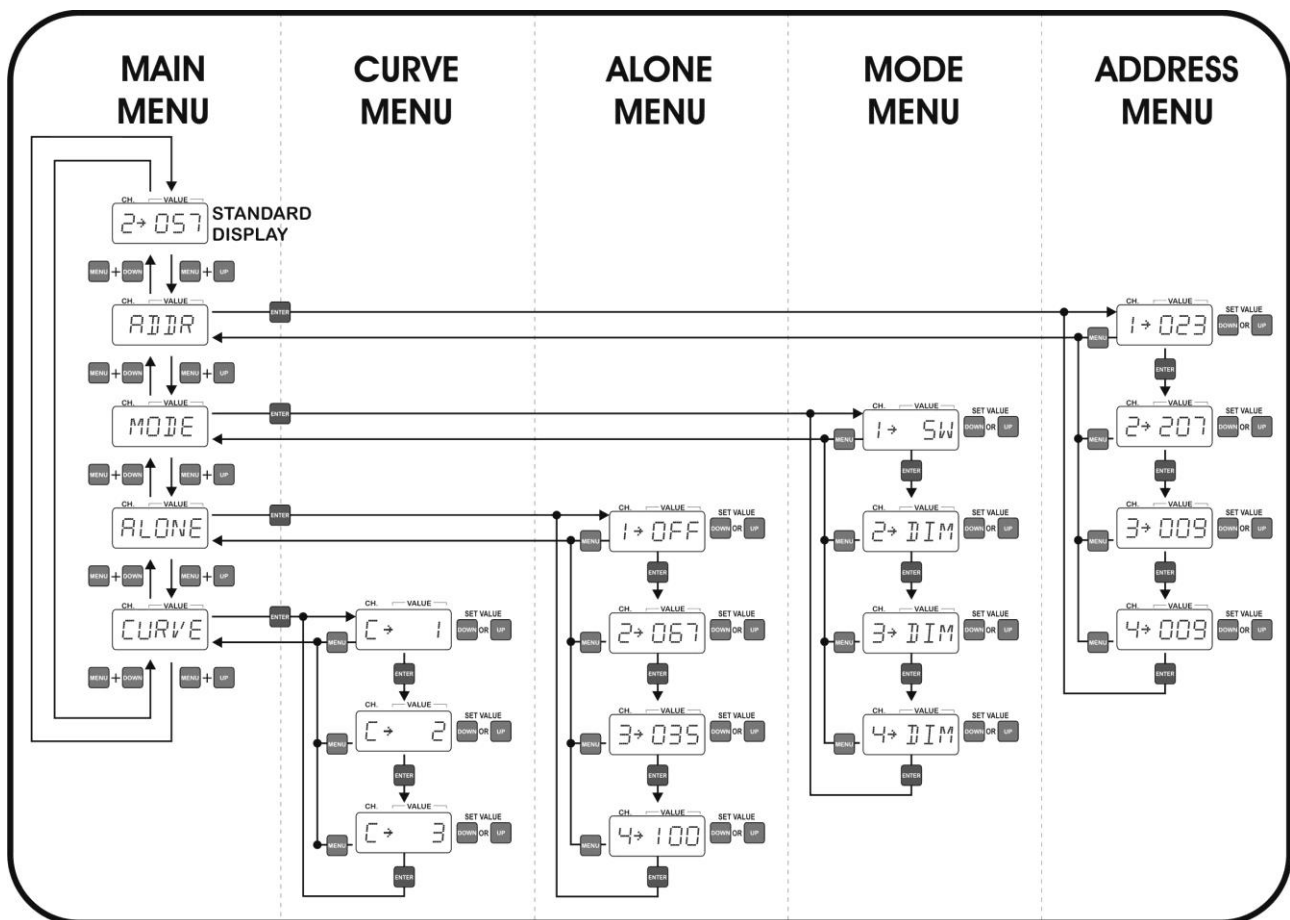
MAIN MENU

CURVE MENU

ALONE MENU

MODE MENU

ADDRESS MENU

CH. VALUE
2→ 057
STANDARD DISPLAY

MENU + DOWN
MENU + UP

CH. VALUE
ADDR
ENTER

MENU + DOWN
MENU + UP

CH. VALUE
MODE
ENTER

MENU + DOWN
MENU + UP

CH. VALUE
ALONE
ENTER

MENU + DOWN
MENU + UP

CH. VALUE
CURVE
ENTER

MENU + DOWN
MENU + UP

CH. VALUE
C→ 1
SET VALUE DOWN OR UP
MENU
ENTER

CH. VALUE
C→ 2
SET VALUE DOWN OR UP
MENU
ENTER

CH. VALUE
C→ 3
SET VALUE DOWN OR UP
MENU
ENTER

CH. VALUE
1→ OFF
SET VALUE DOWN OR UP
MENU
ENTER

CH. VALUE
2→ 067
SET VALUE DOWN OR UP
MENU
ENTER

CH. VALUE
3→ 035
SET VALUE DOWN OR UP
MENU
ENTER

CH. VALUE
4→ 100
SET VALUE DOWN OR UP
MENU
ENTER

CH. VALUE
1→ SW
SET VALUE DOWN OR UP
MENU
ENTER

CH. VALUE
2→ DIM
SET VALUE DOWN OR UP
MENU
ENTER

CH. VALUE
3→ DIM
SET VALUE DOWN OR UP
MENU
ENTER

CH. VALUE
4→ DIM
SET VALUE DOWN OR UP
MENU
ENTER

CH. VALUE
1→ 023
SET VALUE DOWN OR UP
MENU
ENTER

CH. VALUE
2→ 207
SET VALUE DOWN OR UP
MENU
ENTER

CH. VALUE
3→ 009
SET VALUE DOWN OR UP
MENU
ENTER

CH. VALUE
4→ 009
SET VALUE DOWN OR UP
MENU
ENTER